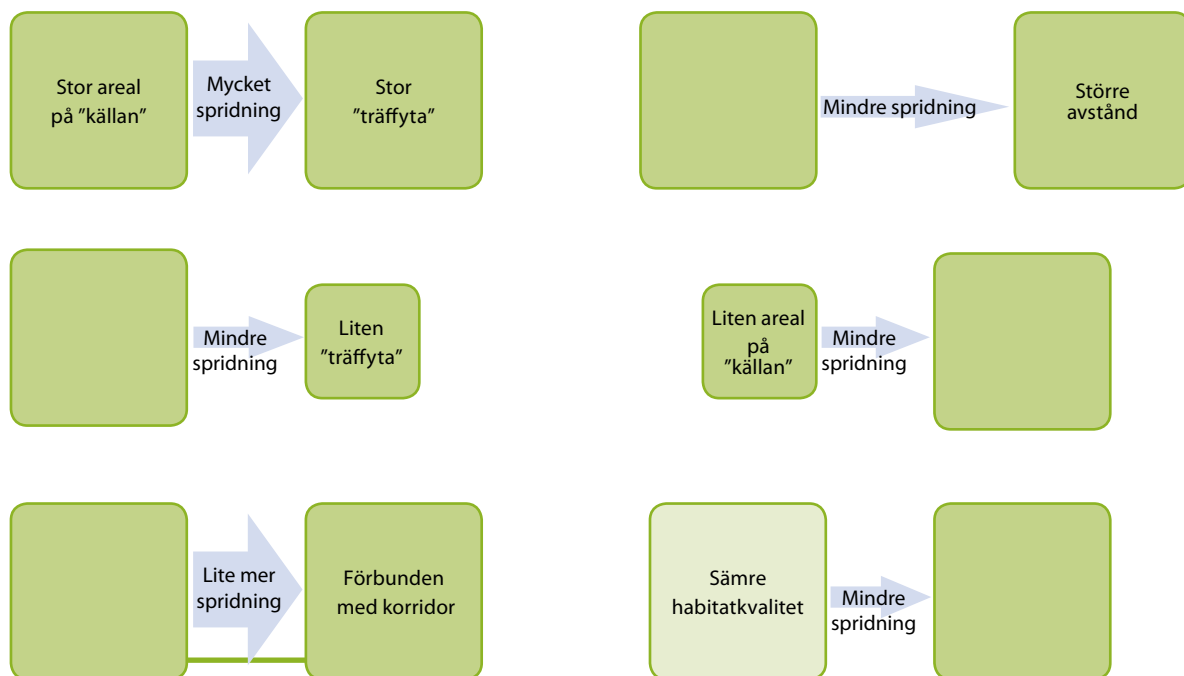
Stor areal på ”källan”

Mycket spridning

Stor ”träffyta”

Mindre spridning

Större avstånd

Mindre spridning

Liten ”träffyta”

Liten areal på ”källan”

Mindre spridning

Lite mer spridning

Förbunden med korridor

Sämre habitatkvalitet

Mindre spridning